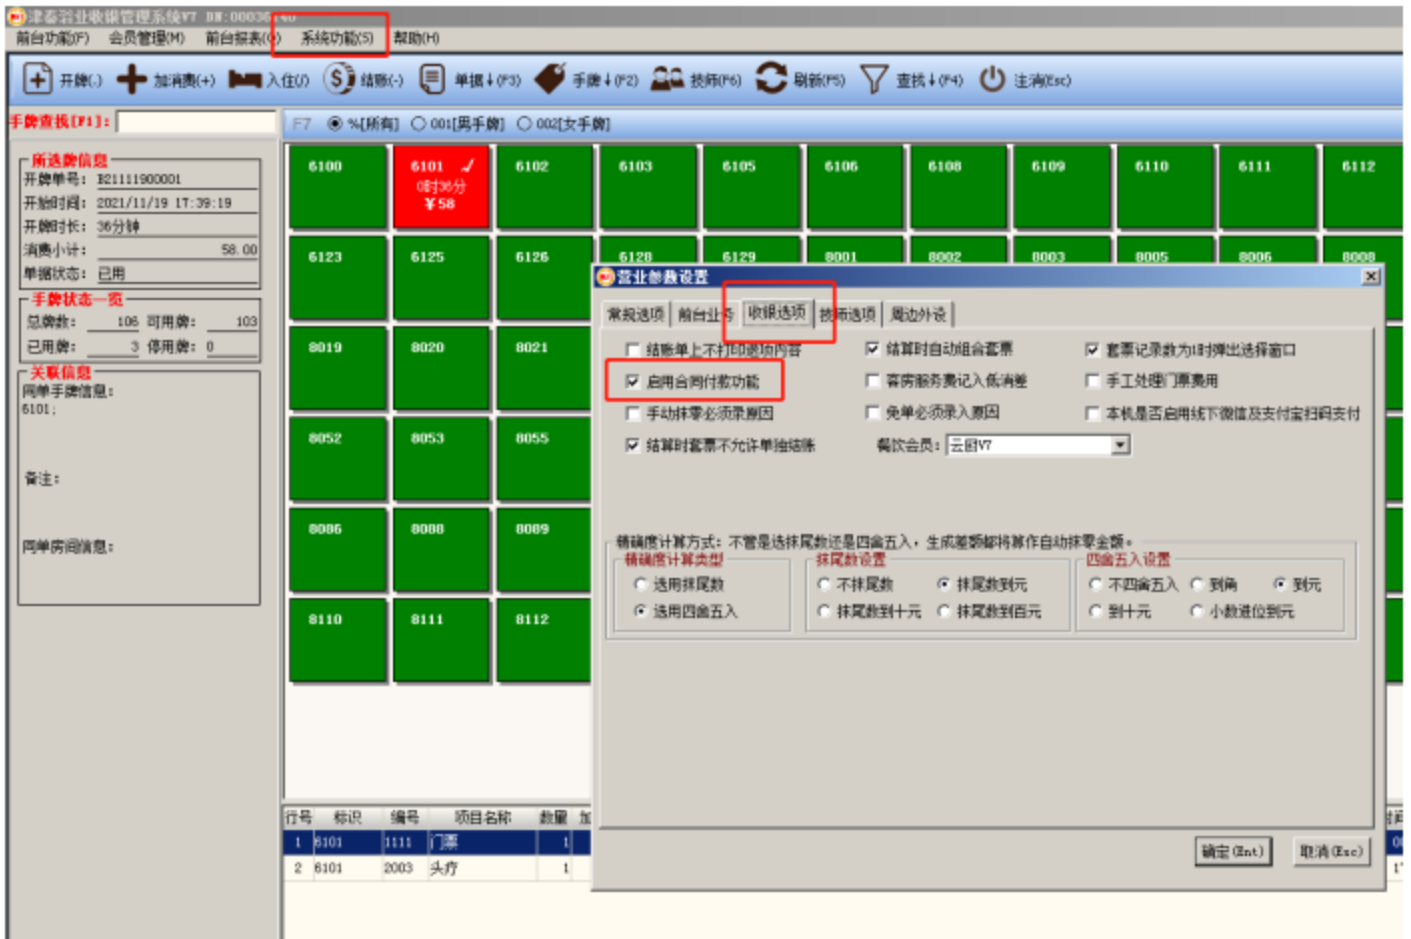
津泰浴业收银管理系统V7 DB:00030

前台功能(F) 会员管理(M) 前台报表(R) 系统功能(S) 帮助(H)

开牌(.) 加消费(+) 入住(/) 结账(-) 单据↓(F3) 手牌↓(F2) 技师(F6) 刷新(F5) 查找↓(F4) 注消(Esc)

手牌查找[F1]:

F7 %[所有] 001[男手牌] 002[女手牌]

所选牌信息
开牌单号: B21111900001
开牌时间: 2021/11/19 17:39:19
开牌时长: 36分钟
消费小计: 58.00
单据状态: 已用

手牌状态一览
总牌数: 106 可用牌: 103
已用牌: 3 停用牌: 0

关联信息
同单手牌信息:
6101;

备注:

同单房间信息:

6100 6101 0时36分 ¥58 6102 6103 6105 6106 6108 6109 6110 6111 6112
6123 6125 6126 6128 6129 8001 8002 8003 8005 8006 8008
8019 8020 8021
8052 8053 8055
8086 8088 8089
8110 8111 8112

营业参数设置

常规选项 前台业务 收银选项 技师选项 周边外设

结账单上不打印明细内容
启用合同付款功能
手动抹零必须录原因
结算时套票不允许单独结账
结算时自动组合套票
客房服务费记入低消额
免单必须录入原因
餐饮会员: 云厨V7
套票记录数为0时弹出选择窗口
手工处理门票费用
本机是否启用线下微信及支付宝扫码支付

精确度计算方式:不管是选抹尾数还是四舍五入，生成差额都将算作自动抹零金额。
精确度计算类型
选用抹尾数
选用四舍五入
抹尾数设置
不抹尾数
抹尾数到元
抹尾数到十元
抹尾数到百元
四舍五入设置
不四舍五入
到角
到元
到十元
小数进位到元

确定(Ent) 取消(Esc)

| 行号 | 标识 | 编号 | 项目名称 | 数量 |
|---|---|---|---|---|
| 1 | 6101 | 1111 | 门票 | 1 |
| 2 | 6101 | 2003 | 头疗 | 1 |